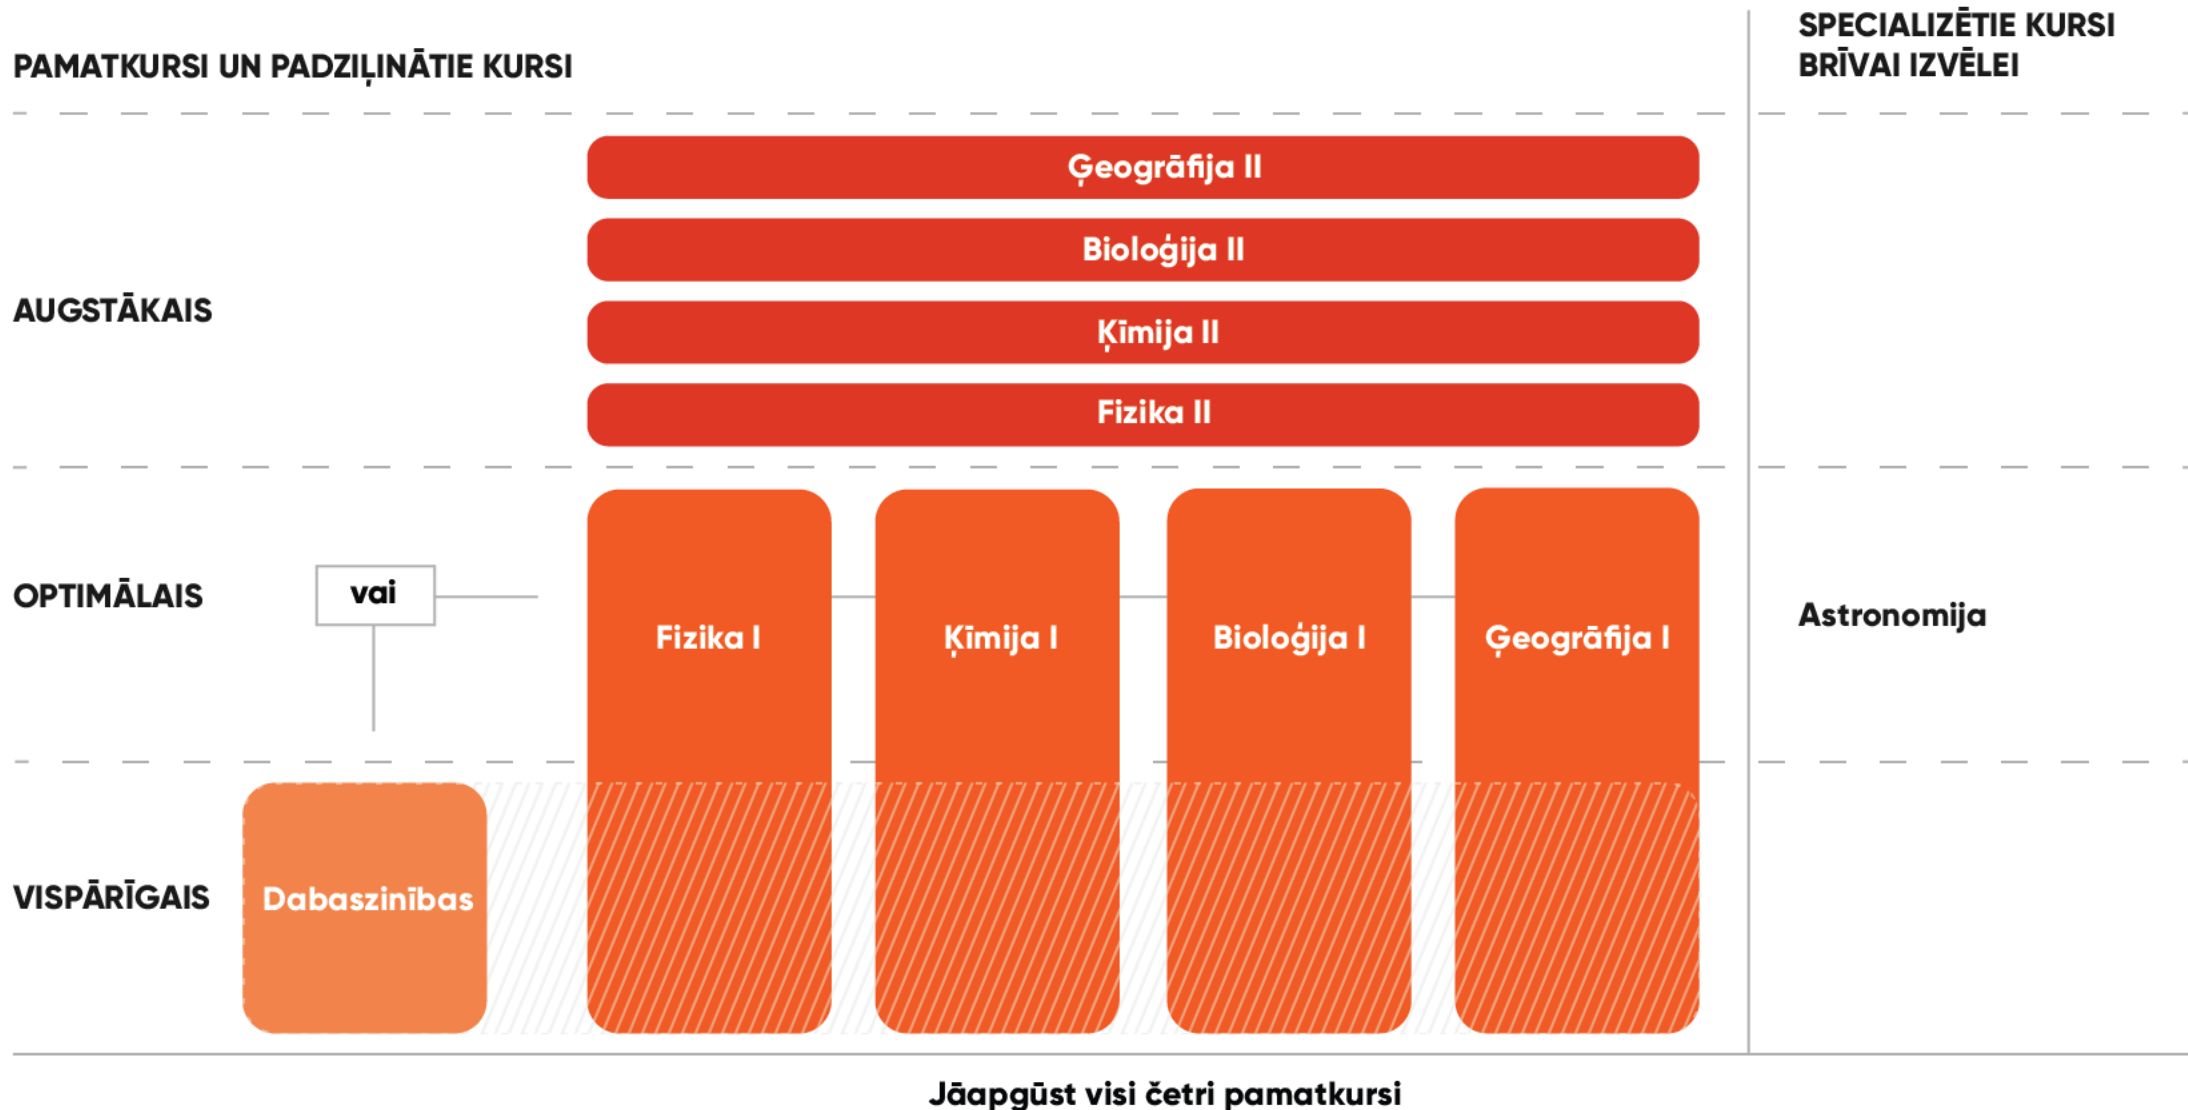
PAMATKURSI UN PADZIĻINĀTIE KURSI

SPECIALIZĒTIE KURSI BRĪVAI IZVĒLEI

AUGSTĀKAIS

Ģeogrāfija II

Bioloģija II

Ķīmija II

Fizika II

OPTIMĀLAIS

vai

Fizika I

Ķīmija I

Bioloģija I

Ģeogrāfija I

Astronomija

VISPĀRĪGAIS

Dabaszinības

Jāapgūst visi četri pamatkursi